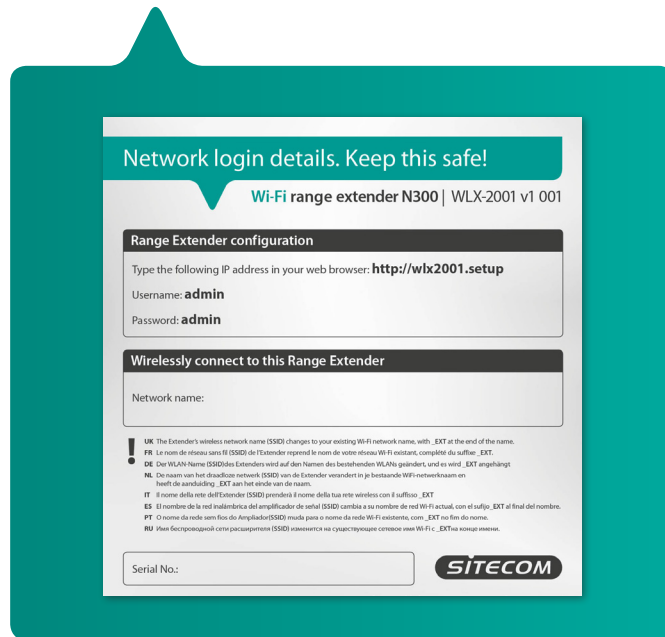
Network login details. Keep this safe!

Wi-Fi range extender N300 | WLX-2001 v1 001

Range Extender configuration

Type the following IP address in your web browser: **http://wlx2001.setup**

Username: **admin**

Password: **admin**

Wirelessly connect to this Range Extender

Network name:

!

UK The Extender's wireless network name (SSID) changes to your existing Wi-Fi network name, with _EXT at the end of the name.

FR Le nom de réseau sans fil (SSID) de l'Extender reprend le nom de votre réseau Wi-Fi existant, complété du suffixe _EXT.

DE Der WLAN-Name (SSID)des Extenders wird auf den Namen des bestehenden WLANs geändert, und es wird _EXT angehängt

NL De naam van het draadloze netwerk (SSID) van de Extender verandert in je bestaande WiFi-netwerknaam en heeft de aanduiding _EXT aan het einde van de naam.

IT Il nome della rete dell'Extender (SSID) prenderà il nome della tua rete wireless con il suffisso _EXT

ES El nombre de la red inalámbrica del amplificador de señal (SSID) cambia a su nombre de red Wi-Fi actual, con el sufijo _EXT al final del nombre.

PT O nome da rede sem fios do Ampliador(SSID) muda para o nome da rede Wi-Fi existente, com _EXT no fim do nome.

RU Имя беспроводной сети расширителя (SSID) изменится на существующее сетевое имя Wi-Fi с _EXTна конце имени.

Serial No.:

SITECOM